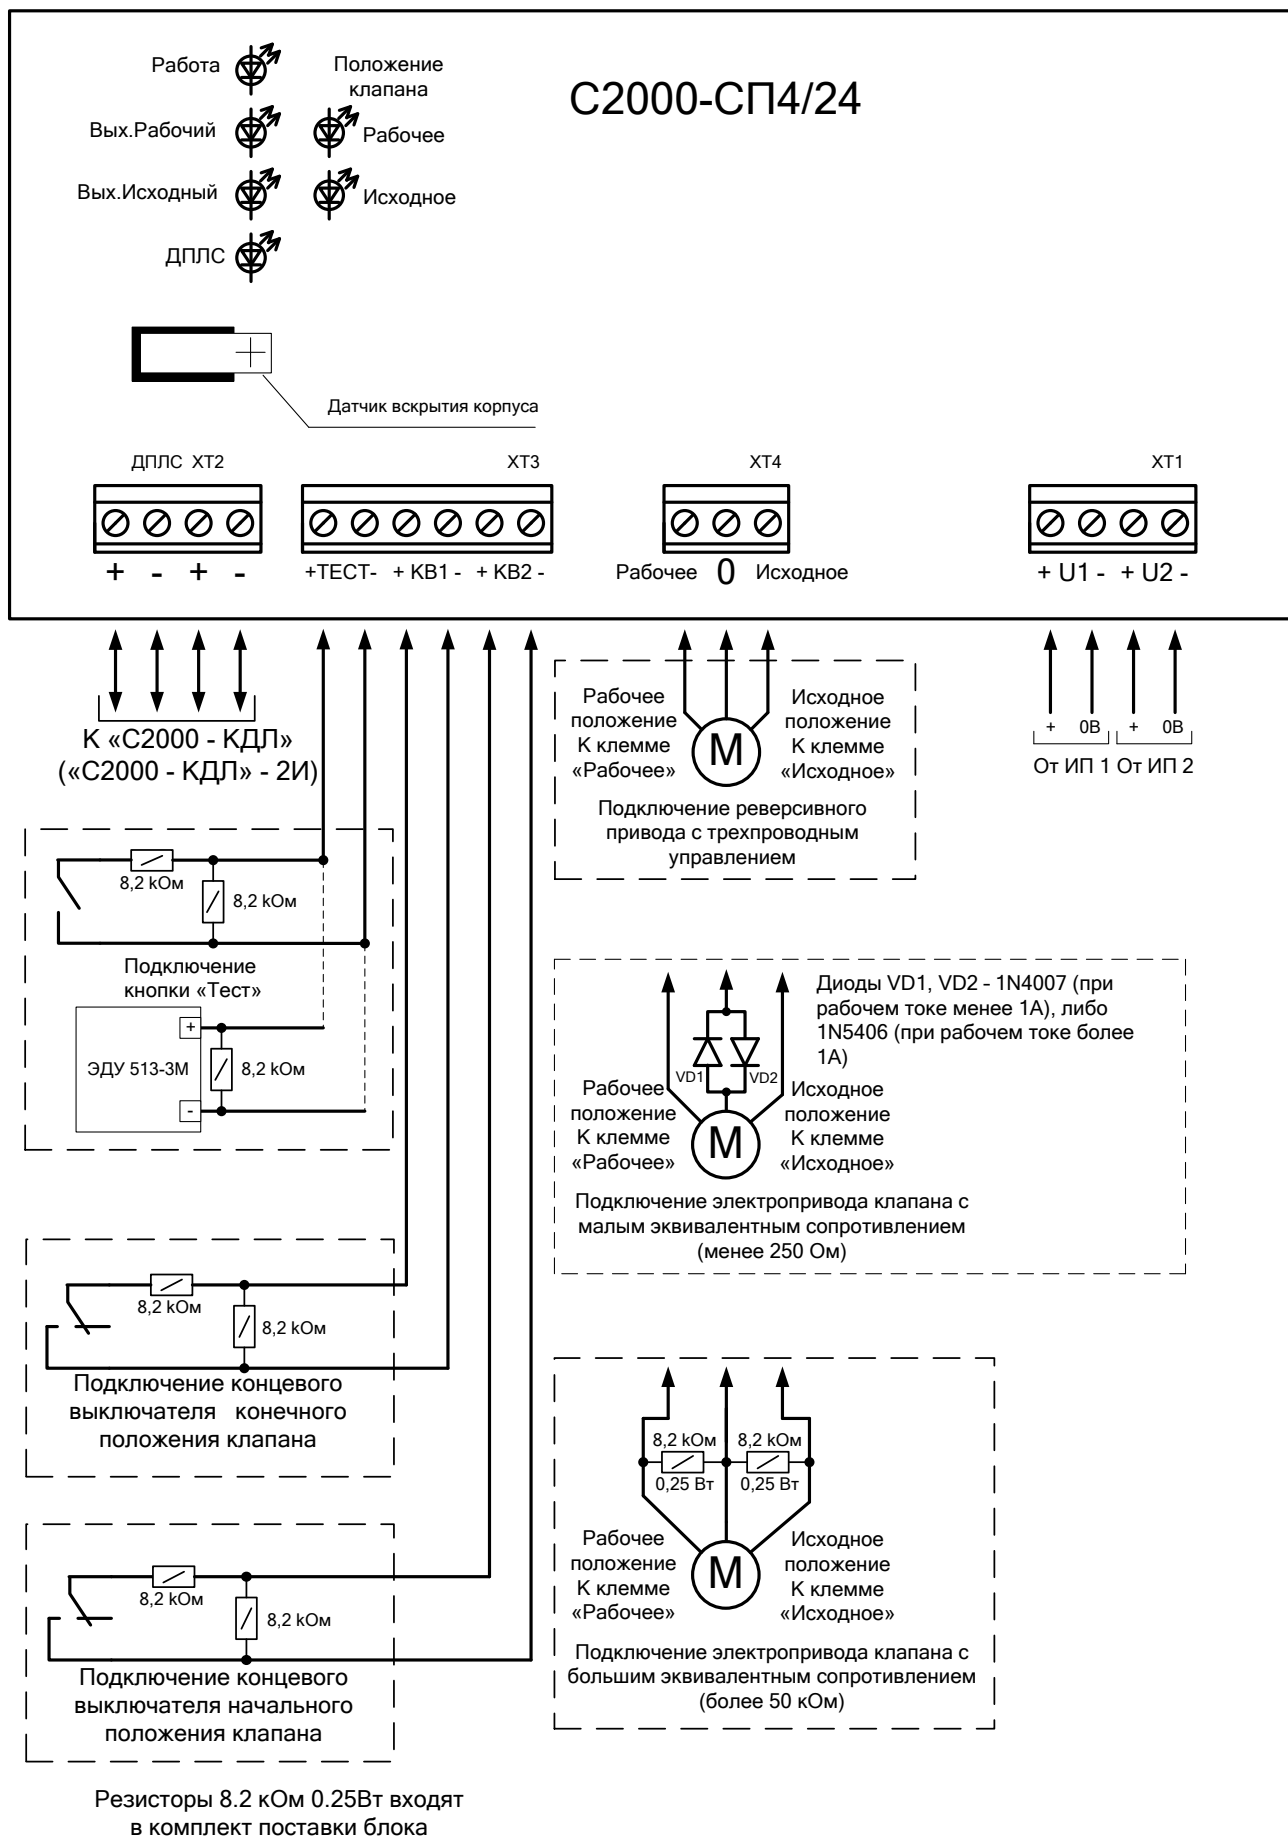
Работа
Положение клапана
С2000-СП4/24
Вых.Рабочий
Рабочее
Вых.Исходный
Исходное
ДПЛС

Датчик вскрытия корпуса

ДПЛС XT2
XT3
XT4
XT1

+ - + -
+ТЕСТ- + КВ1 - + КВ2 -
Рабочее 0 Исходное
+ U1 - + U2 -

К «С2000 - КДЛ» («С2000 - КДЛ» - 2И)

Рабочее положение К клемме «Рабочее»
M
Исходное положение К клемме «Исходное»
Подключение реверсивного привода с трехпроводным управлением

+ 0В + 0В
От ИП 1 От ИП 2

8,2 kОм
8,2 kОм
Подключение кнопки «Тест»
ЭДУ 513-3М
+
-
8,2 kОм

Диоды VD1, VD2 - 1N4007 (при рабочем токе менее 1А), либо 1N5406 (при рабочем токе более 1А)
VD1
VD2
Рабочее положение К клемме «Рабочее»
M
Исходное положение К клемме «Исходное»
Подключение электропривода клапана с малым эквивалентным сопротивлением (менее 250 Ом)

8,2 kОм
8,2 kОм
Подключение концевого выключателя конечного положения клапана

8,2 kОм
0,25 Вт
8,2 kОм
0,25 Вт
Рабочее положение К клемме «Рабочее»
M
Исходное положение К клемме «Исходное»
Подключение электропривода клапана с большим эквивалентным сопротивлением (более 50 кОм)

8,2 kОм
8,2 kОм
Подключение концевого выключателя начального положения клапана

Резисторы 8.2 кОм 0.25Вт входят в комплект поставки блока